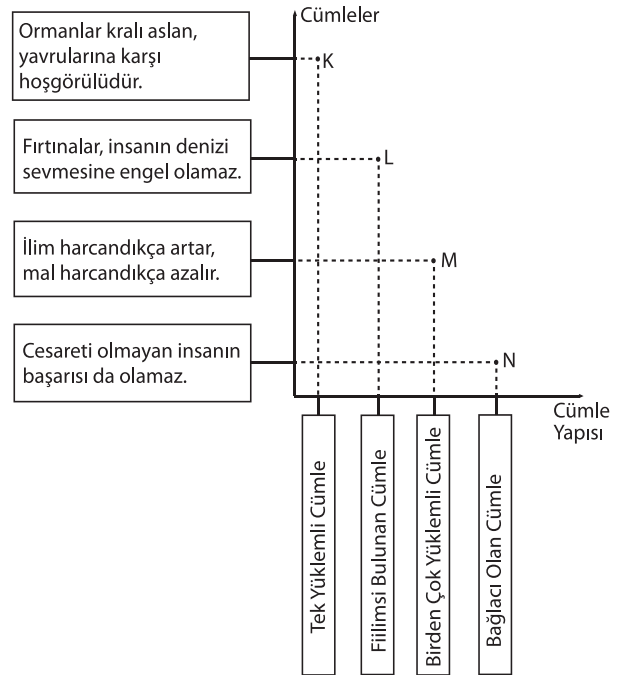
Cümleler

Ormanlar kralı aslan, yavrularına karşı hoşgörülüdür.

K

Fırtınalar, insanın denizi sevmesine engel olamaz.

L

İlim harcandıkça artar, mal harcandıkça azalır.

M

Cesareti olmayan insanın başarısı da olamaz.

N

Cümle Yapısı

Tek Yüklemli Cümle

Fiilimsi Bulunan Cümle

Birden Çok Yüklemli Cümle

Bağlacı Olan Cümle